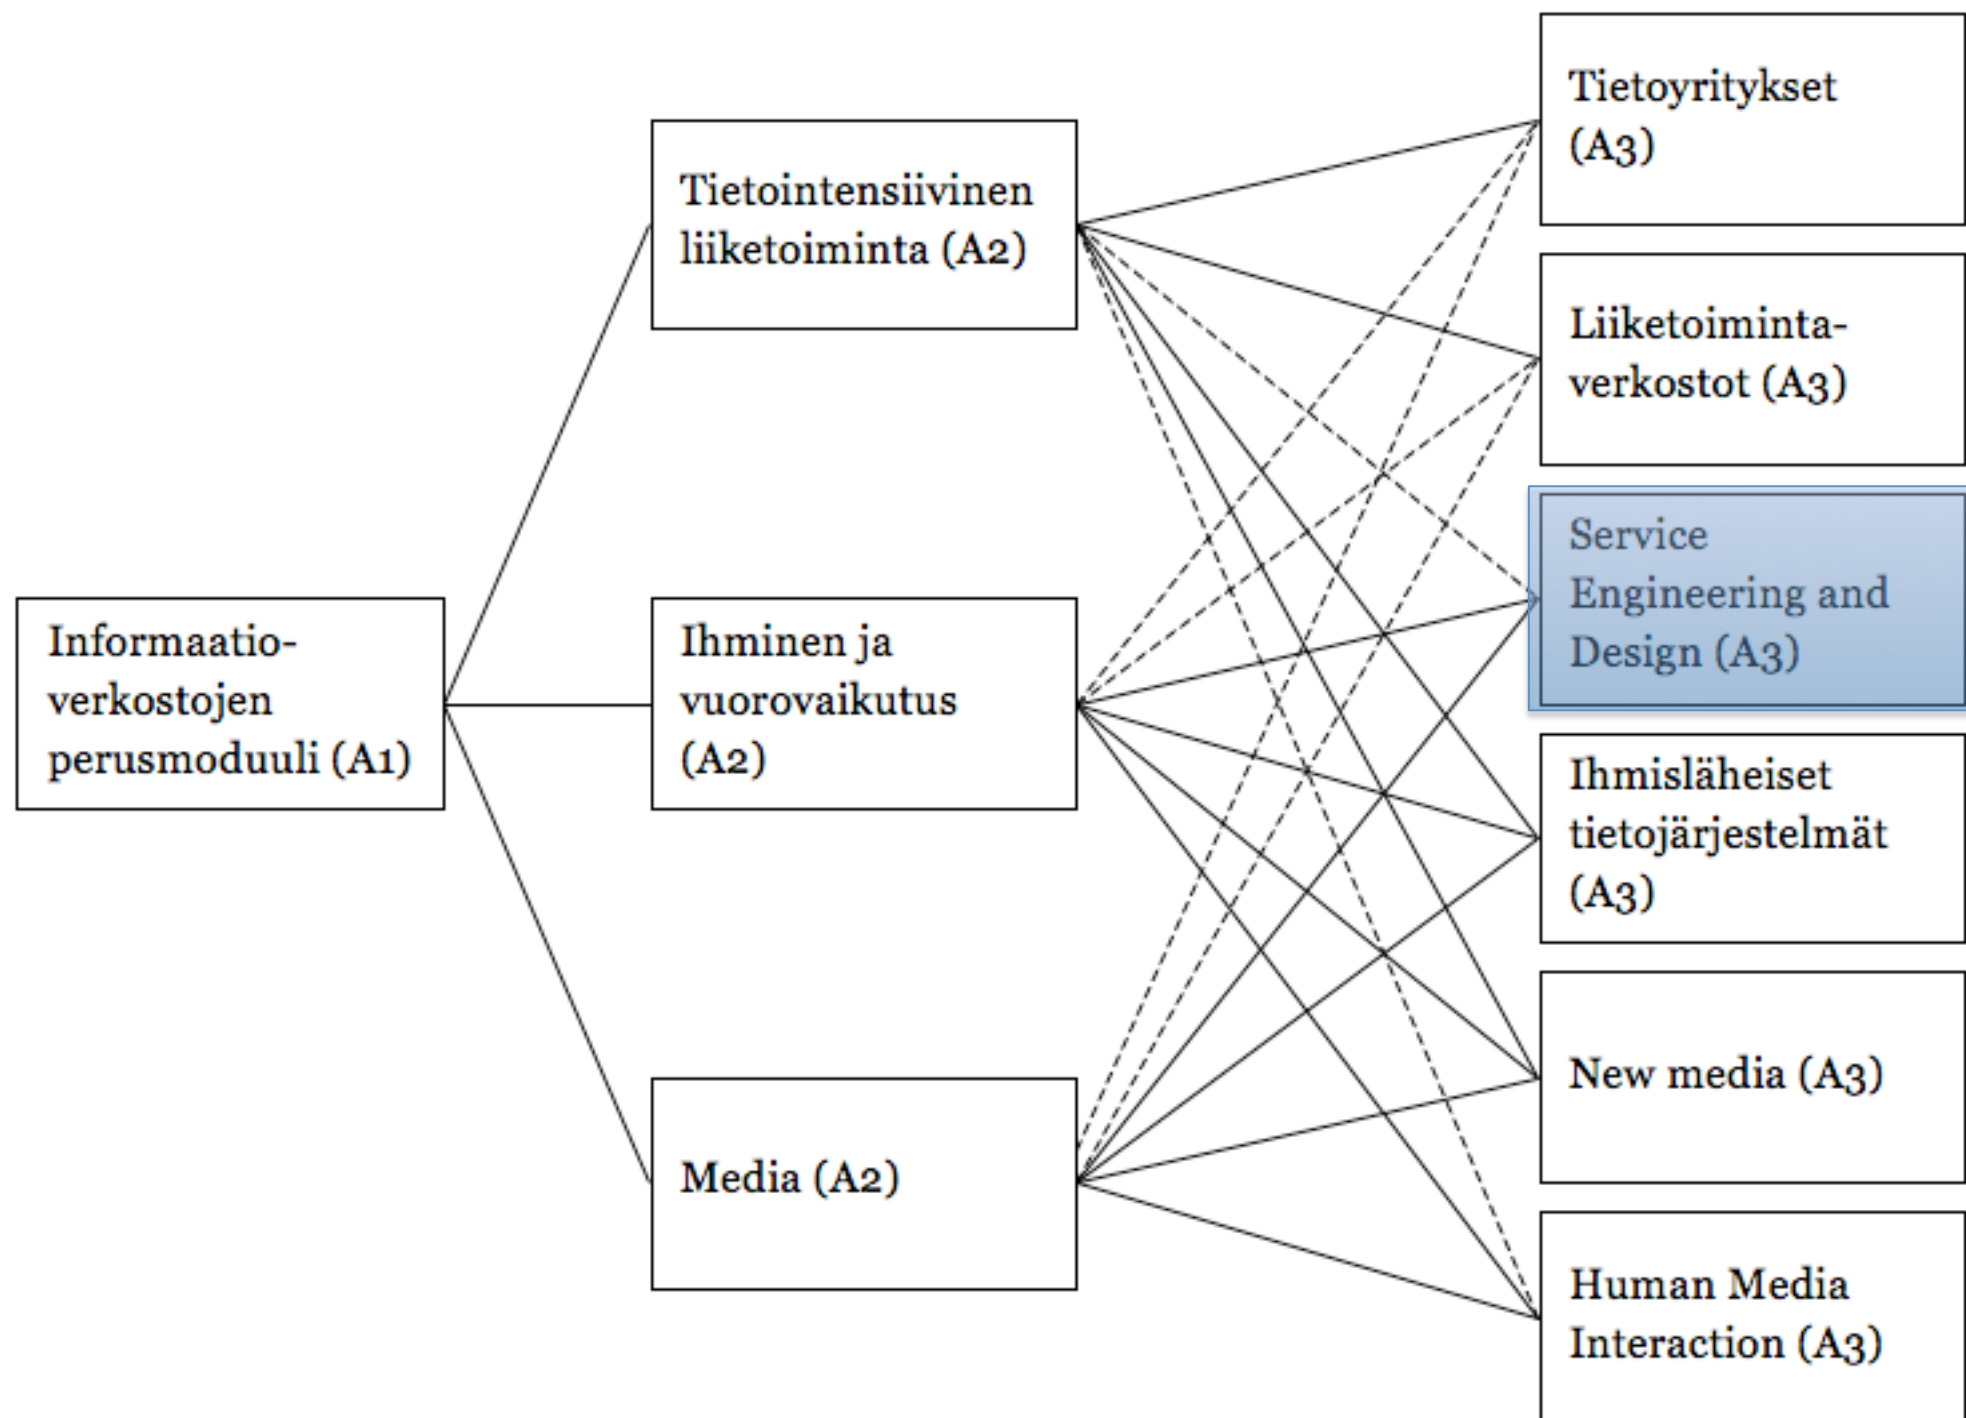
Informaatioverkostojen perusmoduuli (A1)

Tietointensiivinen liiketoiminta (A2)

Ihminen ja vuorovaikutus (A2)

Media (A2)

Tietoyritykset (A3)

Liiketoimintaverkostot (A3)

Service Engineering and Design (A3)

Ihmisläheiset tietojärjestelmät (A3)

New media (A3)

Human Media Interaction (A3)